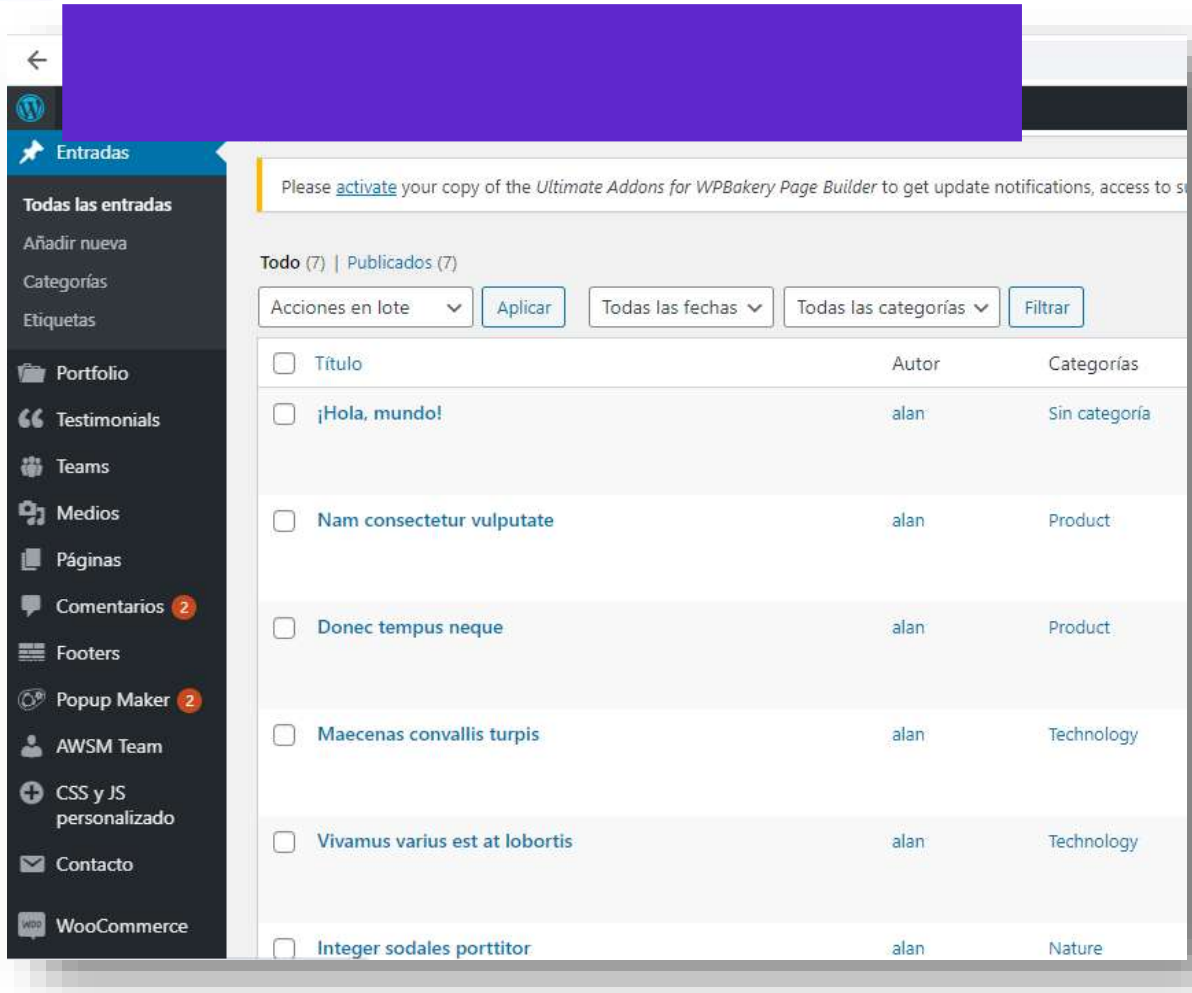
Entradas

Todas las entradas
Añadir nueva
Categorías
Etiquetas

Portfolio
Testimonials
Teams
Medios
Páginas
Comentarios 2
Footers
Popup Maker 2
AWSM Team
CSS y JS personalizado
Contacto
WooCommerce

Please activate your copy of the *Ultimate Addons for WPBakery Page Builder* to get update notifications, access to s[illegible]

Todo (7) | Publicados (7)

Acciones en lote | Aplicar | Todas las fechas | Todas las categorías | Filtrar

| Título | Autor | Categorías |
|---|---|---|
| ¡Hola, mundo! | alan | Sin categoría |
| Nam consectetur vulputate | alan | Product |
| Donec tempus neque | alan | Product |
| Maecenas convallis turpis | alan | Technology |
| Vivamus varius est at lobortis | alan | Technology |
| Integer sodales porttitor | alan | Nature |